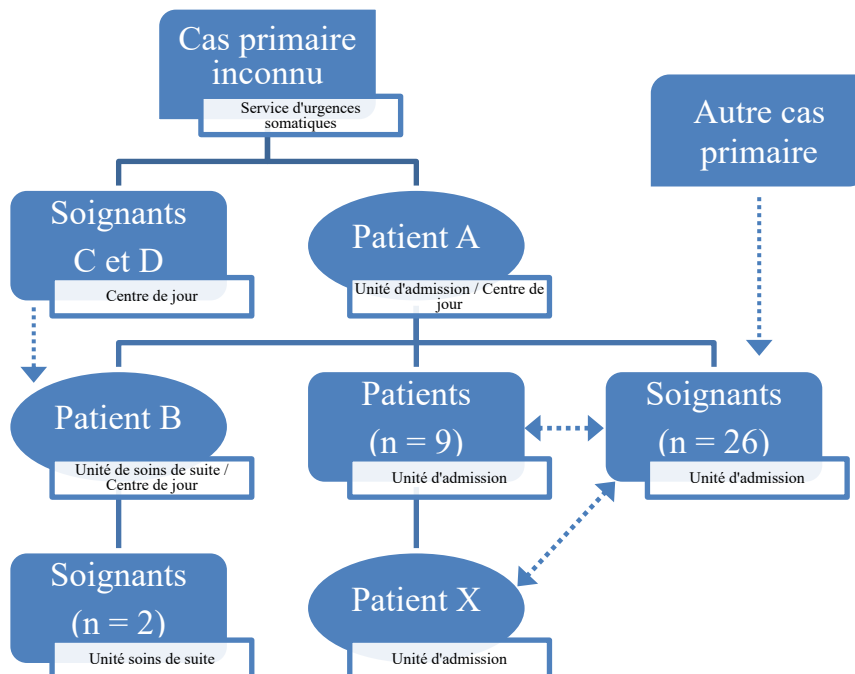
Cas primaire inconnu
Service d'urgences somatiques

Autre cas primaire

Soignants C et D
Centre de jour

Patient A
Unité d'admission / Centre de jour

Patient B
Unité de soins de suite / Centre de jour

Patients (n = 9)
Unité d'admission

Soignants (n = 26)
Unité d'admission

Soignants (n = 2)
Unité soins de suite

Patient X
Unité d'admission